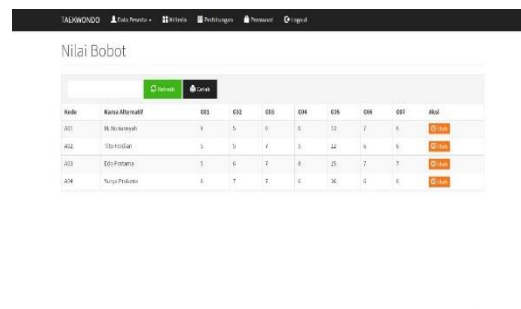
TAEKWONDO Data Peserta Kriteria Perhitungan Password Logout

Nilai Bobot

Refresh Cetak

| Kode | Nama Alternatif | C01 | C02 | C03 | C04 | C05 | C06 | C07 | Aksi |
|---|---|---|---|---|---|---|---|---|---|
| A01 | M. Nurhasyah | 3 | 5 | 6 | 6 | 13 | 7 | 6 | Ubah |
| A02 | Tito Ferdian | 5 | 5 | 7 | 5 | 12 | 6 | 6 | Ubah |
| A03 | Edo Pratama | 5 | 6 | 7 | 8 | 25 | 7 | 7 | Ubah |
| A04 | Surya Prakasa | 4 | 7 | 7 | 6 | 36 | 5 | 6 | Ubah |